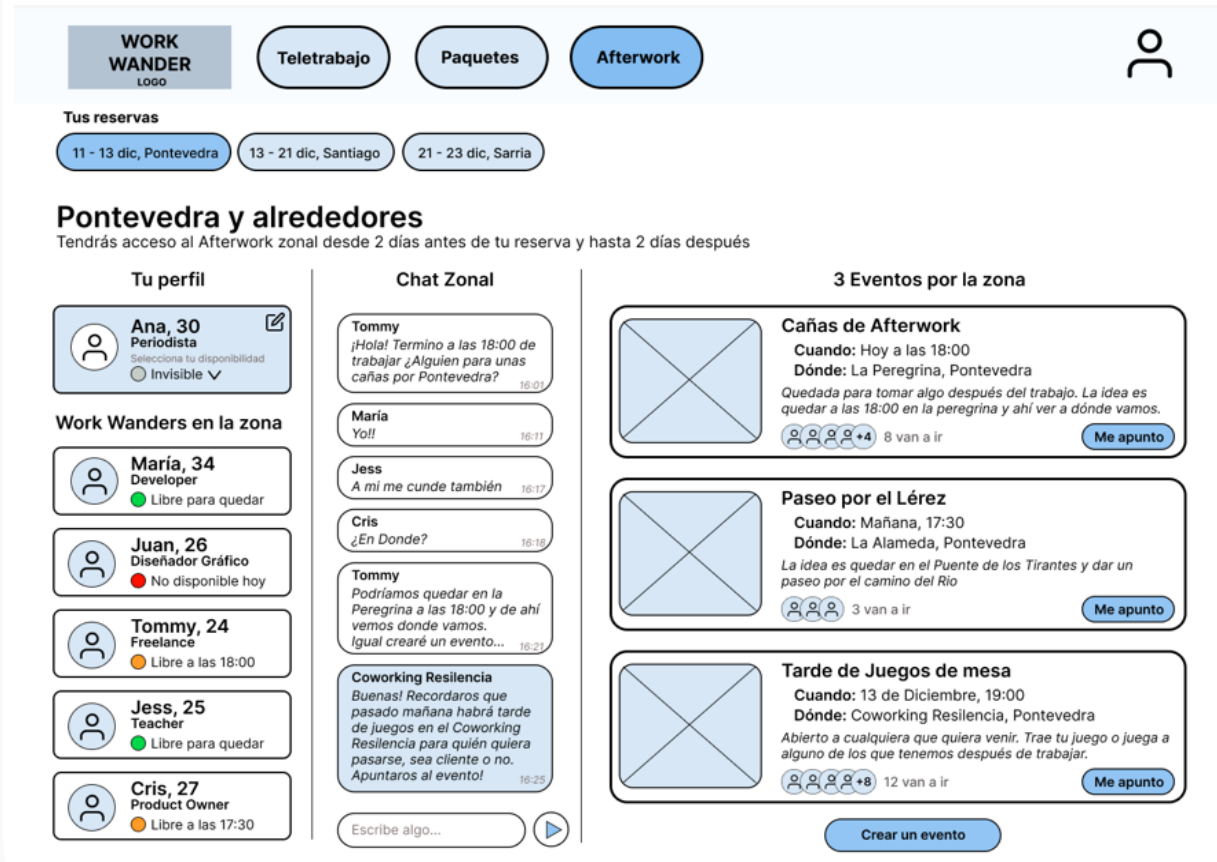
WORK WANDER
LOGO

Teletrabajo

Paquetes

Afterwork

Tus reservas

11 - 13 dic, Pontevedra

13 - 21 dic, Santiago

21 - 23 dic, Sarria

Pontevedra y alrededores

Tendrás acceso al Afterwork zonal desde 2 días antes de tu reserva y hasta 2 días después

Tu perfil

Ana, 30
Periodista
Selecciona tu disponibilidad
Invisible

Work Wanders en la zona

María, 34
Developer
Libre para quedar

Juan, 26
Diseñador Gráfico
No disponible hoy

Tommy, 24
Freelance
Libre a las 18:00

Jess, 25
Teacher
Libre para quedar

Cris, 27
Product Owner
Libre a las 17:30

Chat Zonal

Tommy
¡Hola! Termino a las 18:00 de trabajar ¿Alguien para unas cañas por Pontevedra?
16:01

María
Yo!!
16:11

Jess
A mi me cunde también
16:17

Cris
¿En Donde?
16:18

Tommy
Podríamos quedar en la Peregrina a las 18:00 y de ahí vemos donde vamos. Igual crearé un evento...
16:21

Coworking Resilencia
Buenas! Recordaros que pasado mañana habrá tarde de juegos en el Coworking Resilencia para quién quiera pasarse, sea cliente o no. Apuntaros al evento!
16:25

Escribe algo...

3 Eventos por la zona

Cañas de Afterwork
Cuando: Hoy a las 18:00
Dónde: La Peregrina, Pontevedra
Quedada para tomar algo después del trabajo. La idea es quedar a las 18:00 en la peregrina y ahí ver a dónde vamos.
+4 8 van a ir
Me apunto

Paseo por el Lérez
Cuando: Mañana, 17:30
Dónde: La Alameda, Pontevedra
La idea es quedar en el Puente de los Tirantes y dar un paseo por el camino del Rio
3 van a ir
Me apunto

Tarde de Juegos de mesa
Cuando: 13 de Diciembre, 19:00
Dónde: Coworking Resilencia, Pontevedra
Abierto a cualquiera que quiera venir. Trae tu juego o juega a alguno de los que tenemos después de trabajar.
+8 12 van a ir
Me apunto

Crear un evento